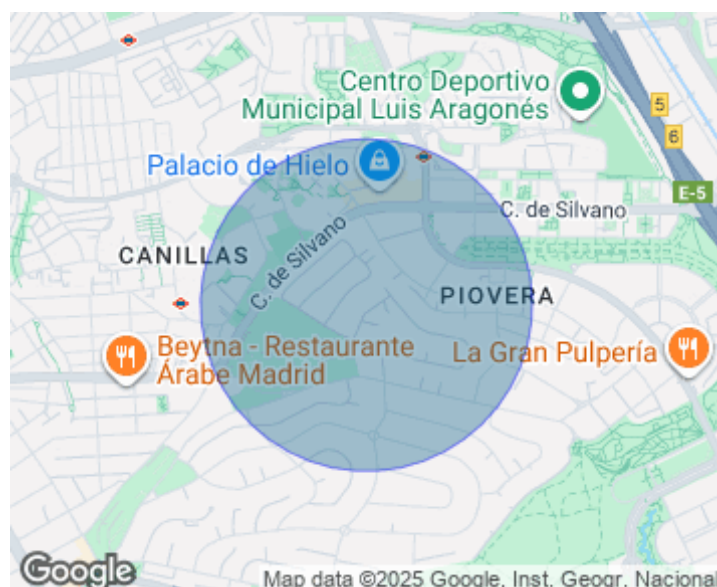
Centro Deportivo Municipal Luis Aragonés

5

6

Palacio de Hielo

E-5

C. de Silvano

CANILLAS

C. de Silvano

PIOVERA

Beytna - Restaurante Árabe Madrid

La Gran Pulpería

Google

Map data ©2025 Google, Inst. Geogr. Nacional